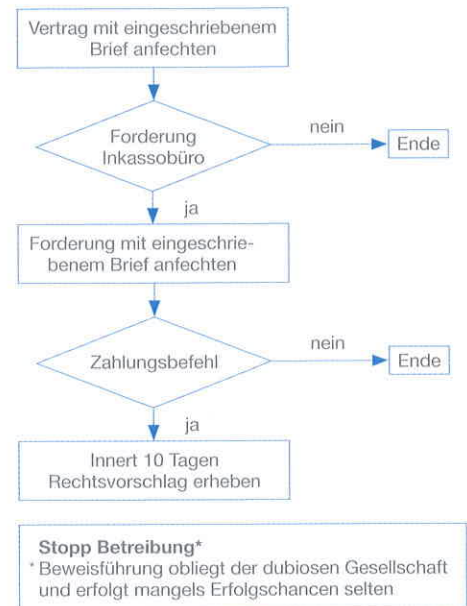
Vertrag mit eingeschriebenem Brief anfechten

Forderung Inkassobüro

nein

Ende

ja

Forderung mit eingeschriebenem Brief anfechten

Zahlungsbefehl

nein

Ende

ja

Innert 10 Tagen Rechtsvorschlag erheben

Stopp Betreibung*

* Beweisführung obliegt der dubiosen Gesellschaft und erfolgt mangels Erfolgschancen selten